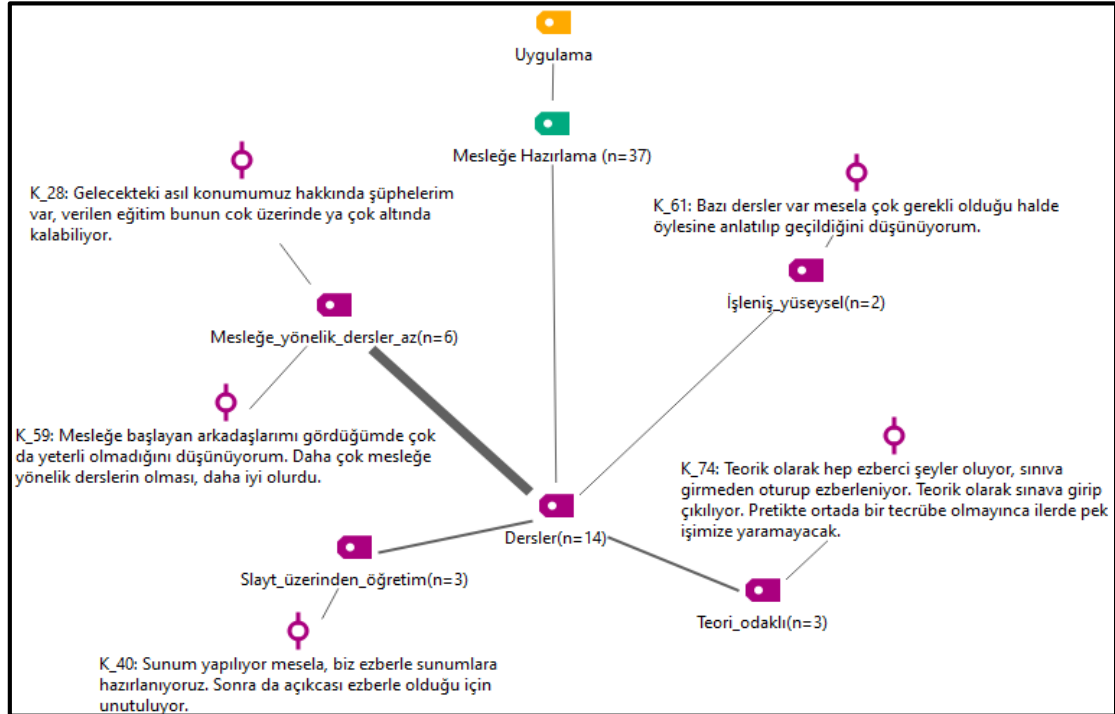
Uygulama

Mesleğe Hazırlama (n=37)

K_28: Gelecekteki asıl konumumuz hakkında şüphelerim var, verilen eğitim bunun cok üzerinde ya çok altında kalabiliyor.

K_61: Bazı dersler var mesela çok gerekli olduğu halde öylesine anlatılıp geçildiğini düşünüyorum.

İşleniş_yüseysel(n=2)

Mesleğe_yönelik_dersler_az(n=6)

K_59: Mesleğe başlayan arkadaşlarımı gördüğümde çok da yeterli olmadığını düşünüyorum. Daha çok mesleğe yönelik derslerin olması, daha iyi olurdu.

K_74: Teorik olarak hep ezberci şeyler oluyor, sınıva girmeden oturup ezberleniyor. Teorik olarak sınava girip çıkılıyor. Pretikte ortada bir tecrübe olmayınca ilerde pek işimize yaramayacak.

Dersler(n=14)

Slayt_üzerinden_öğretim(n=3)

Teori_odaklı(n=3)

K_40: Sunum yapılıyor mesela, biz ezberle sunumlara hazırlanıyoruz. Sonra da açıkcası ezberle olduğu için unutuluyor.